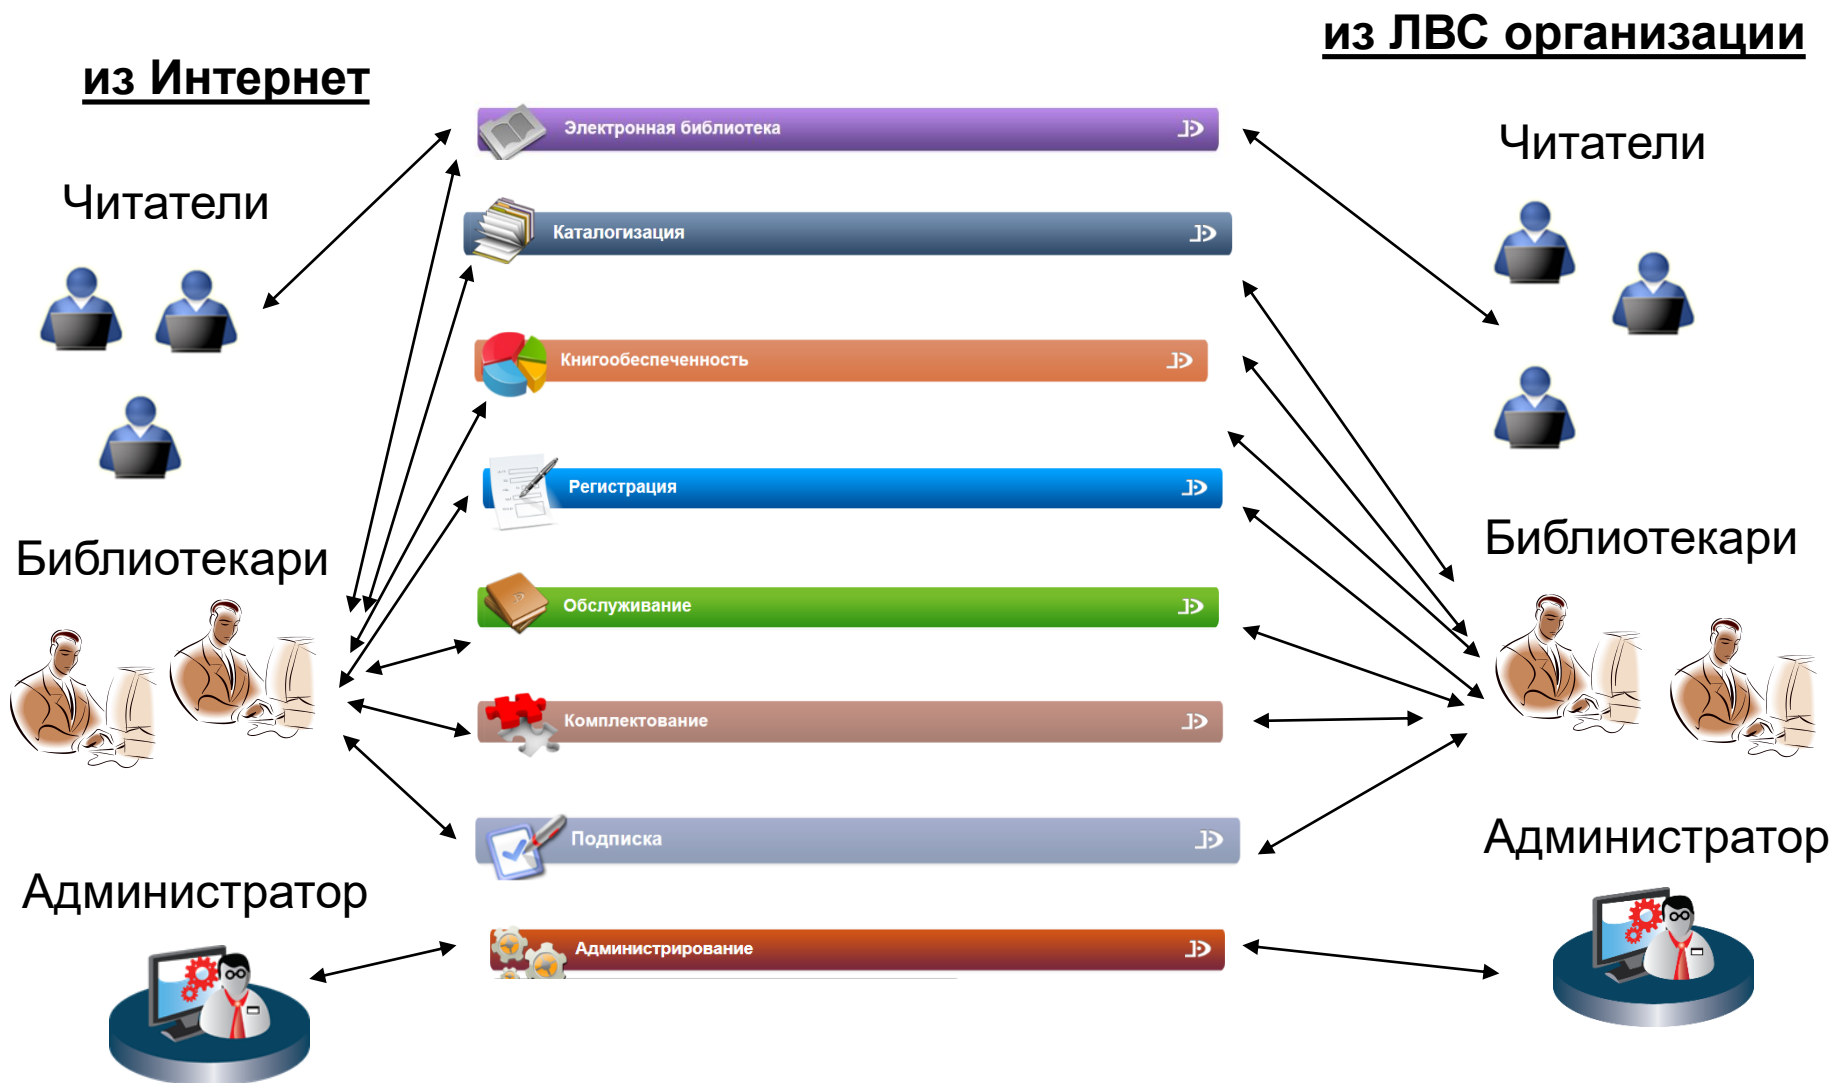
из Интернет

из ЛВС организации

Электронная библиотека

Каталогизация

Книгообеспеченность

Регистрация

Обслуживание

Комплектование

Подписка

Администрирование

Читатели

Библиотекари

Администратор

Читатели

Библиотекари

Администратор